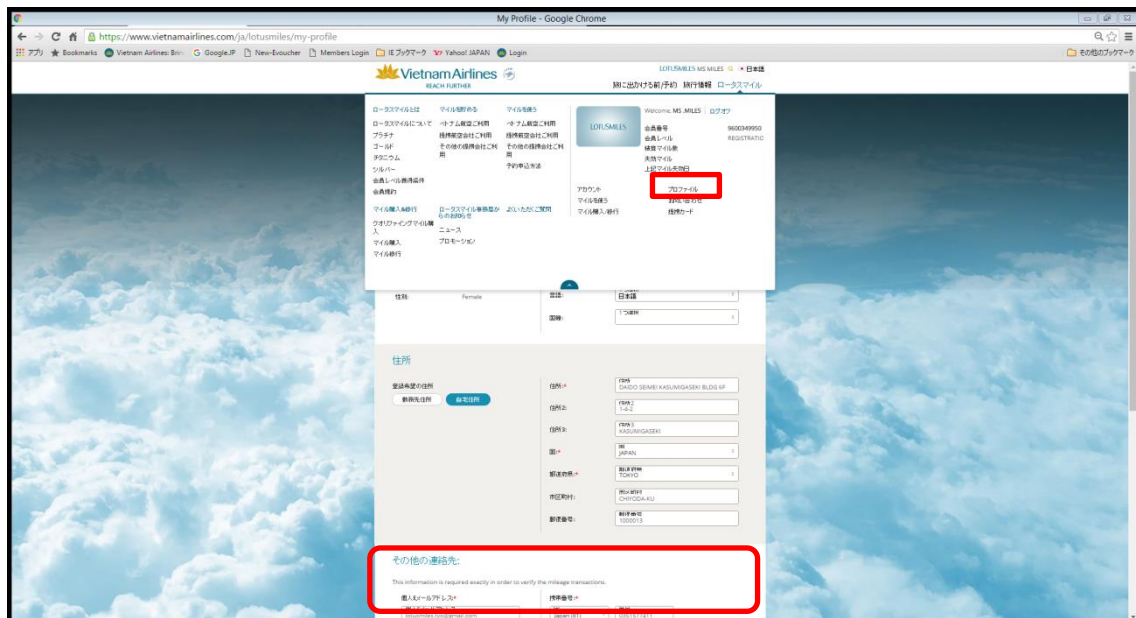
My Profile - Google Chrome

https://www.vietnamairlines.com/ja/lotusmiles/my-profile

アプリ Bookmarks Vietnam Airlines: Brie G Google.JP New-Evoucher Members Login IE ブックマーク Yahoo! JAPAN Login その他のブックマーク

Vietnam Airlines REACH FURTHER

LOTUSMILES MS MILES 日本語

旅に出かける前/予約 旅行情報 ロータスマイル

ロータスマイルとは
ロータスマイルについて
プラチナ
ゴールド
チタニウム
シルバー
会員レベル獲得条件
会員規約

マイルを貯める
ベトナム航空ご利用
提携航空会社ご利用
その他の提携会社ご利用

マイルを使う
ベトナム航空ご利用
提携航空会社ご利用
その他の提携会社ご利用
予約申込方法

マイル購入/移行
クオリファイングマイル購入
マイル購入
マイル移行

ロータスマイル事務局からのお知らせ
ニュース
プロモーション

よくいただくご質問

LOTUSMILES

Welcome, MS .MILES ログオフ
会員番号 9600349950
会員レベル REGISTRATIC
積算マイル数
失効マイル
上記マイル失効日

アカウント
マイルを使う
マイル購入/移行

プロファイル
お問い合わせ
提携カード

性別: Female

言語: 日本語

国籍:

住所

登録希望の住所
勤務先住所 自宅住所

住所1:* DAIDO SEIMEI KASUMIGASEKI BLDG 6F
住所2: 1-4-2
住所3: KASUMIGASEKI
国:* JAPAN
都道府県:* TOKYO
市区町村: CHIYODA-KU
郵便番号: 1000013

その他の連絡先:

This information is required exactly in order to verify the mileage transactions.

個人Eメールアドレス*

携帯番号:*